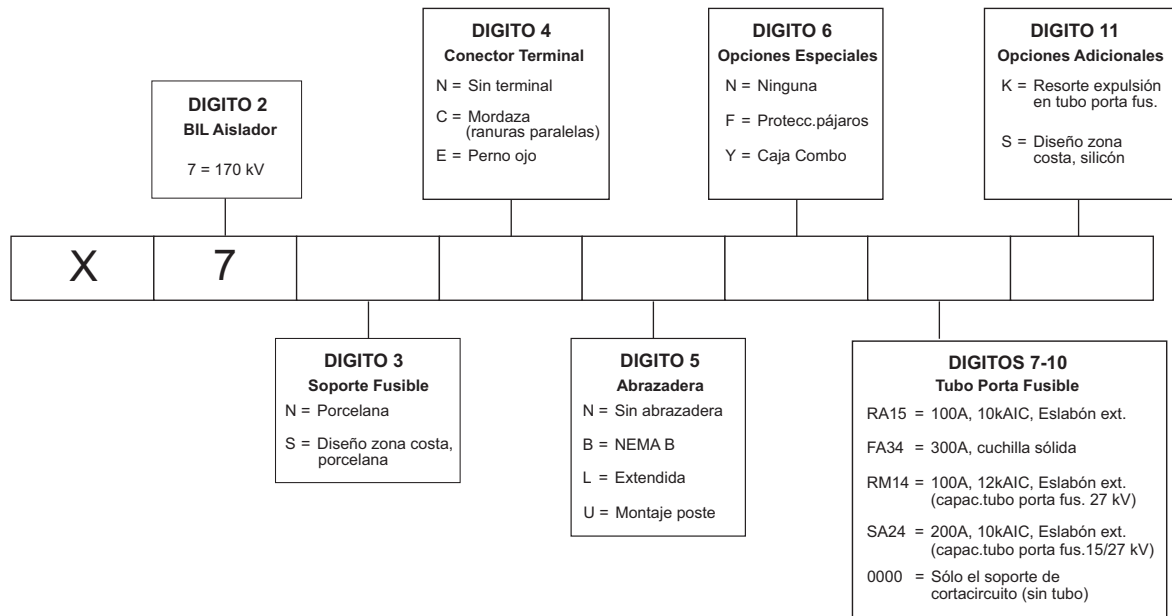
DIGITO 4
Conector Terminal
N = Sin terminal
C = Mordaza (ranuras paralelas)
E = Perno ojo

DIGITO 6
Opciones Especiales
N = Ninguna
F = Protecc.pájaros
Y = Caja Combo

DIGITO 11
Opciones Adicionales
K = Resorte expulsión en tubo porta fus.
S = Diseño zona costa, silicón

DIGITO 2
BIL Aislador
7 = 170 kV

| X | 7 | | | | | | |
|---|---|---|---|---|---|---|---|

DIGITO 3
Soporte Fusible
N = Porcelana
S = Diseño zona costa, porcelana

DIGITO 5
Abrazadera
N = Sin abrazadera
B = NEMA B
L = Extendida
U = Montaje poste

DIGITOS 7-10
Tubo Porta Fusible
RA15 = 100A, 10kAIC, Eslabón ext.
FA34 = 300A, cuchilla sólida
RM14 = 100A, 12kAIC, Eslabón ext. (capac.tubo porta fus. 27 kV)
SA24 = 200A, 10kAIC, Eslabón ext. (capac.tubo porta fus.15/27 kV)
0000 = Sólo el soporte de cortacircuito (sin tubo)